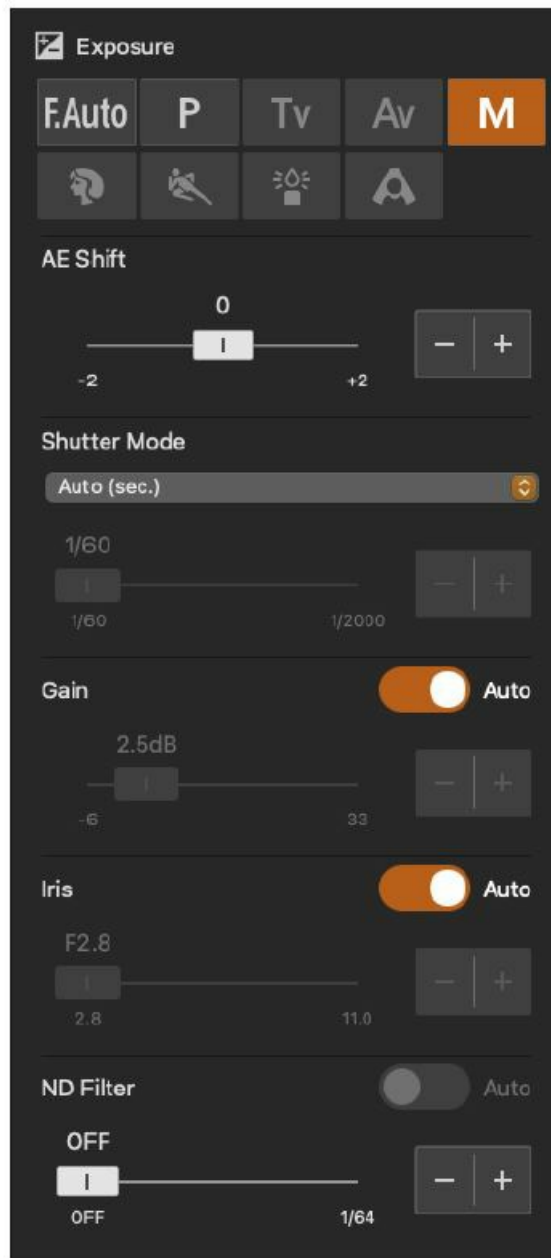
Exposure

F.Auto P Tv Av M

AE Shift

0

-2 +2

− +

Shutter Mode

Auto (sec.)

1/60

1/60 1/2000

− +

Gain Auto

2.5dB

-6 33

− +

Iris Auto

F2.8

2.8 11.0

− +

ND Filter Auto

OFF

OFF 1/64

− +